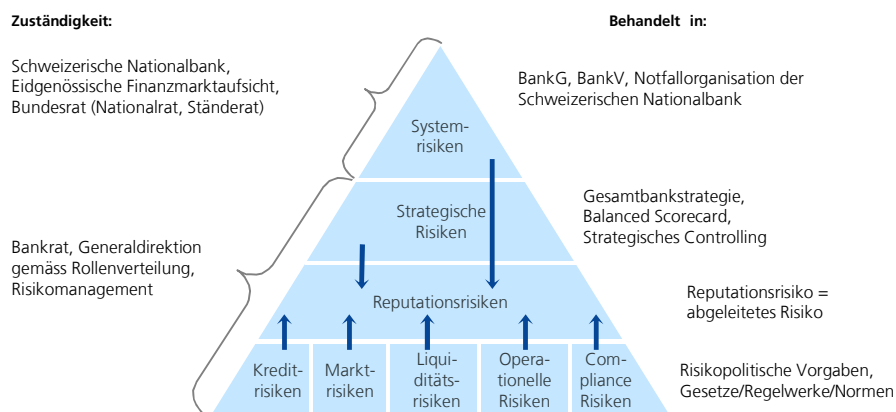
Zuständigkeit:

Behandelt in:

Schweizerische Nationalbank, Eidgenössische Finanzmarktaufsicht, Bundesrat (Nationalrat, Ständerat)

BankG, BankV, Notfallorganisation der Schweizerischen Nationalbank

Systemrisiken

Strategische Risiken

Gesamtbankstrategie, Balanced Scorecard, Strategisches Controlling

Bankrat, Generaldirektion gemäss Rollenverteilung, Risikomanagement

Reputationsrisiken

Reputationsrisiko = abgeleitetes Risiko

Kreditrisiken

Marktrisiken

Liquiditätsrisiken

Operationelle Risiken

Compliance Risiken

Risikopolitische Vorgaben, Gesetze/Regelwerke/Normen